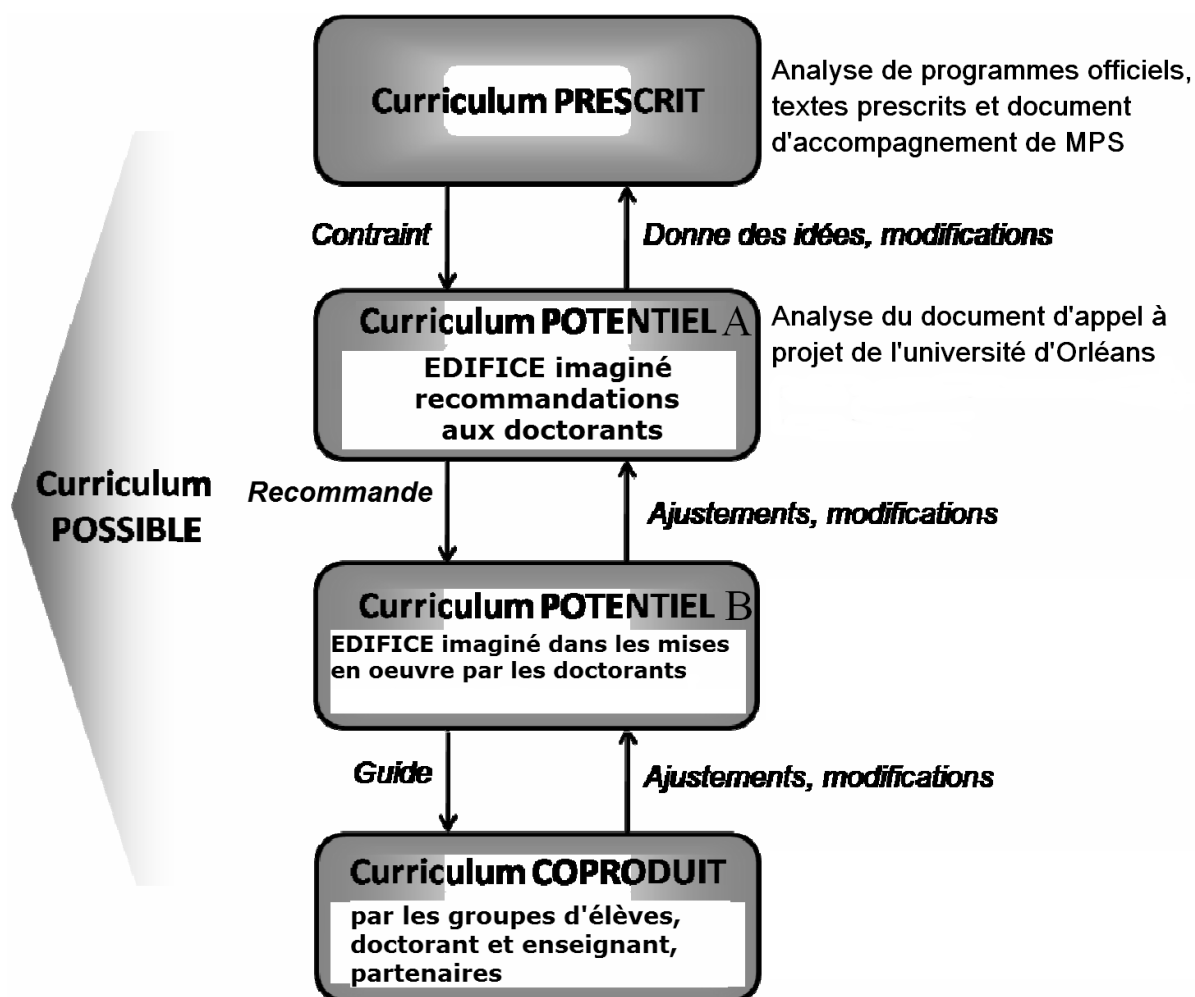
Curriculum PRESCRIT

Analyse de programmes officiels, textes prescrits et document d'accompagnement de MPS

Contraint

Donne des idées, modifications

Curriculum POTENTIEL A

EDIFICE imaginé recommandations aux doctorants

Analyse du document d'appel à projet de l'université d'Orléans

Curriculum POSSIBLE

Recommande

Ajustements, modifications

Curriculum POTENTIEL B

EDIFICE imaginé dans les mises en oeuvre par les doctorants

Guide

Ajustements, modifications

Curriculum COPRODUIT

par les groupes d'élèves, doctorant et enseignant, partenaires